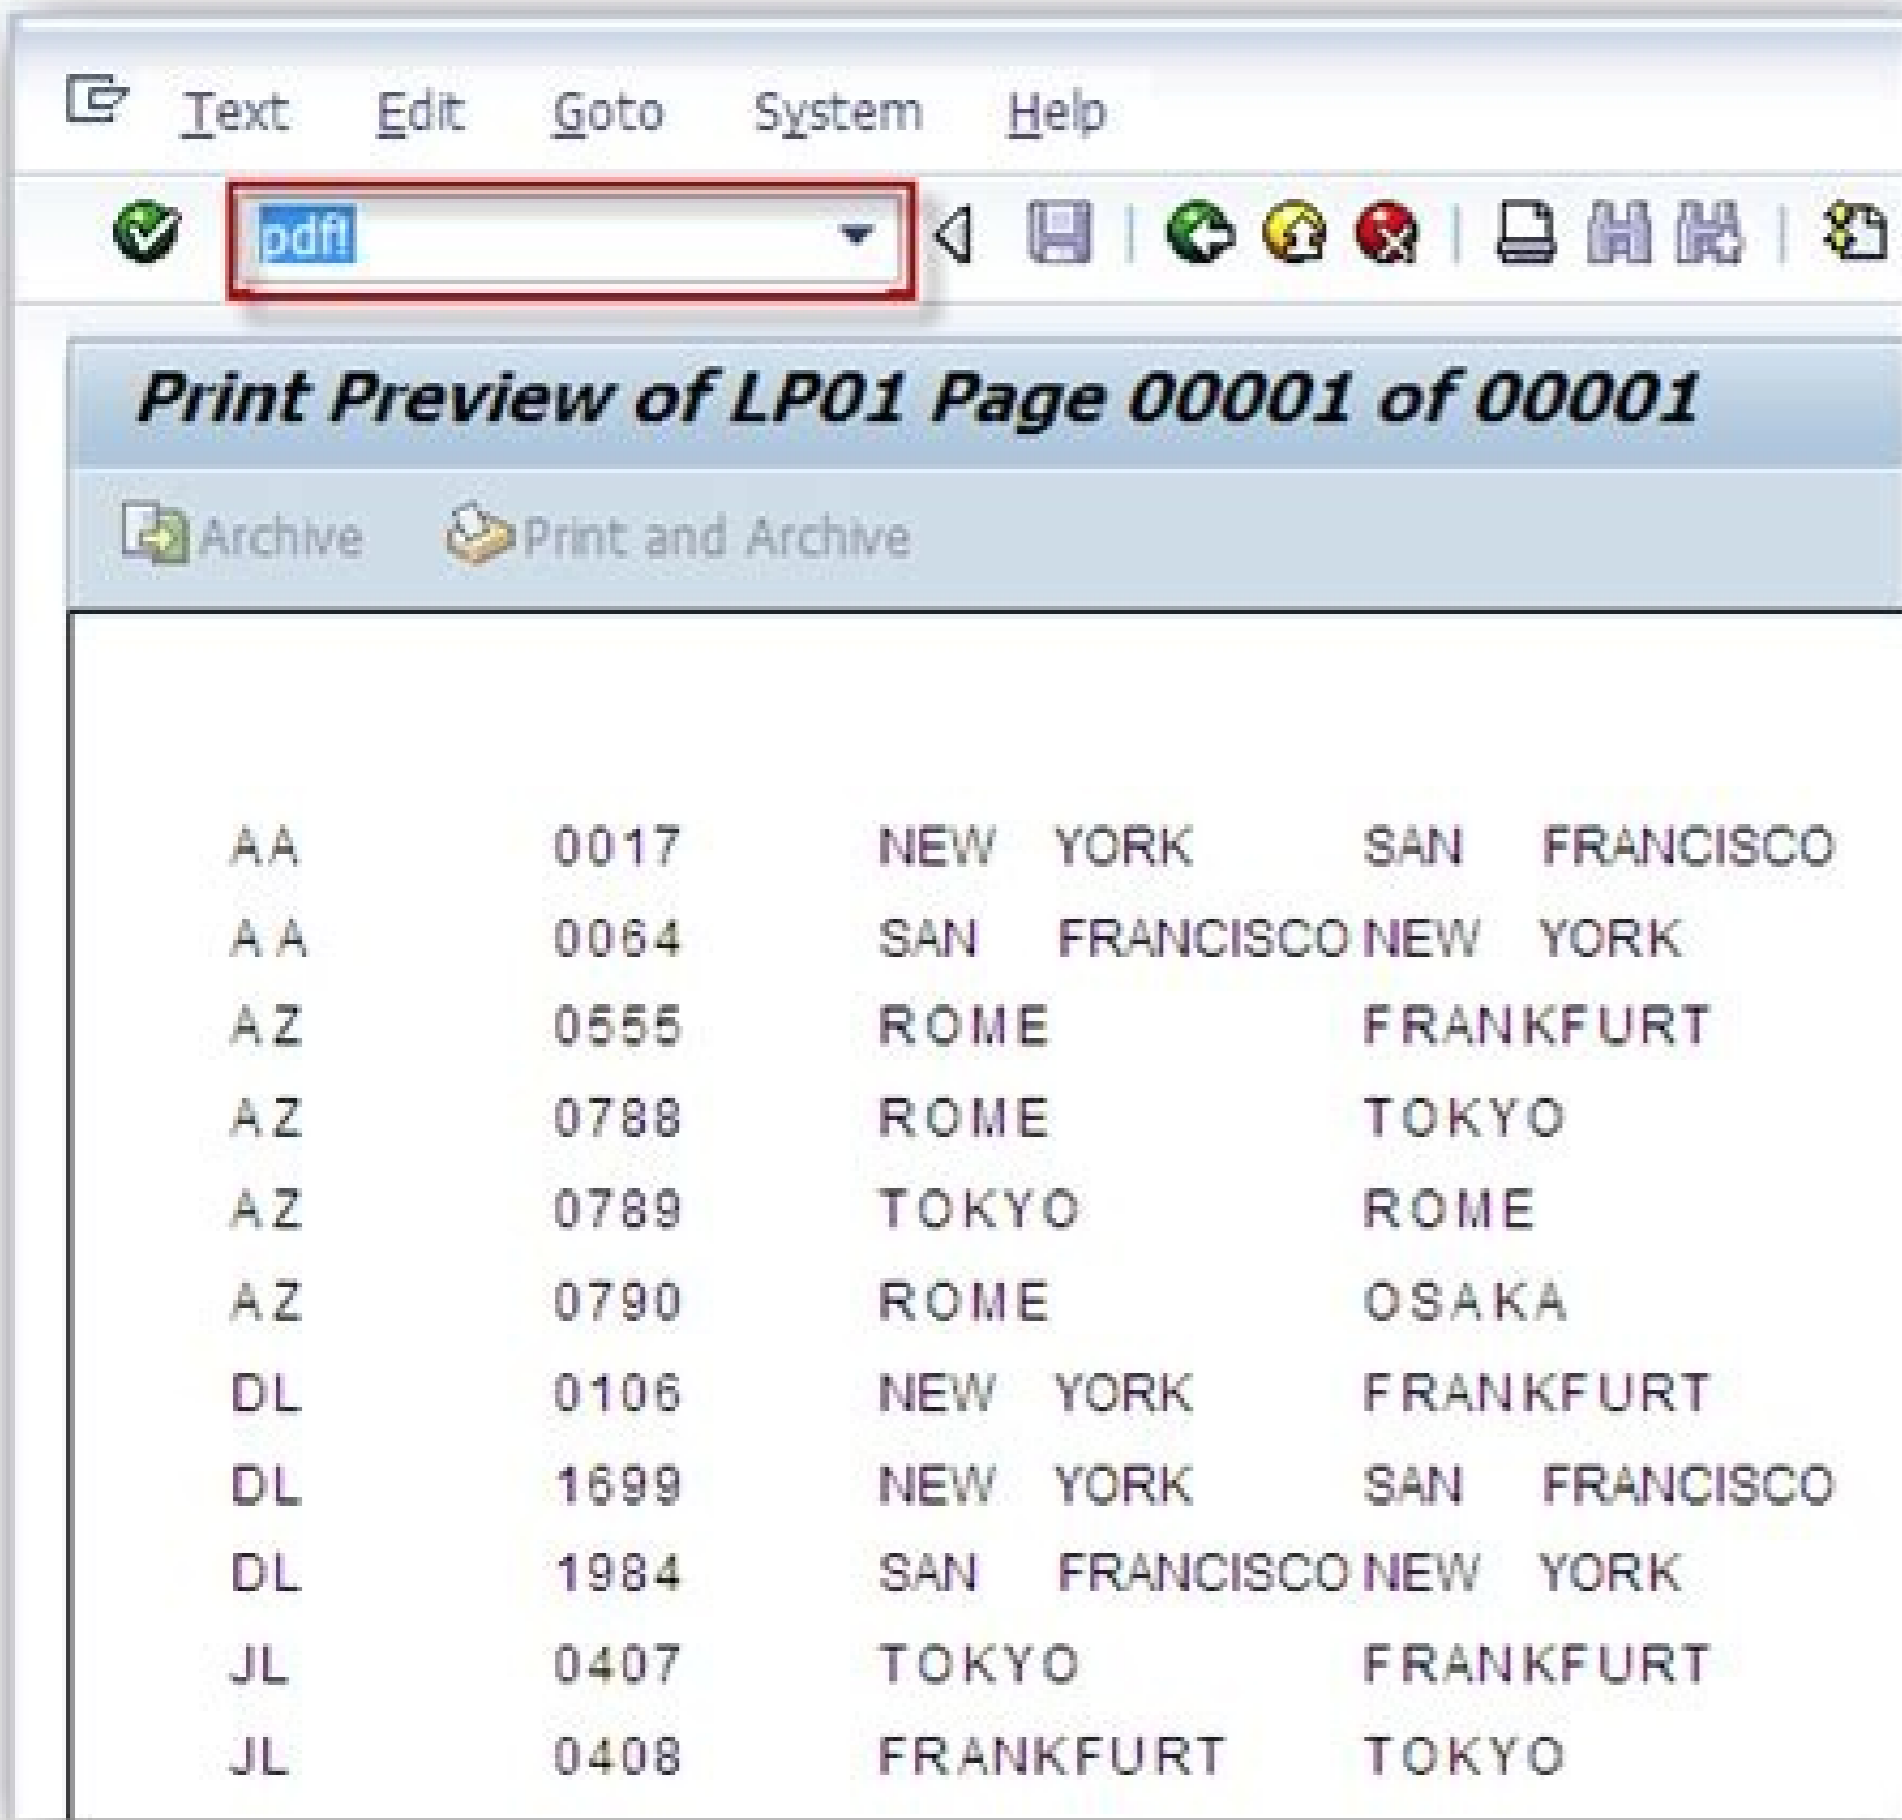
Text Edit Goto System Help

pdf!

Print Preview of LP01 Page 00001 of 00001

Archive Print and Archive

| AA | 0017 | NEW YORK | SAN FRANCISCO |
|---|---|---|---|
| AA | 0064 | SAN FRANCISCO | NEW YORK |
| AZ | 0555 | ROME | FRANKFURT |
| AZ | 0788 | ROME | TOKYO |
| AZ | 0789 | TOKYO | ROME |
| AZ | 0790 | ROME | OSAKA |
| DL | 0106 | NEW YORK | FRANKFURT |
| DL | 1699 | NEW YORK | SAN FRANCISCO |
| DL | 1984 | SAN FRANCISCO | NEW YORK |
| JL | 0407 | TOKYO | FRANKFURT |
| JL | 0408 | FRANKFURT | TOKYO |